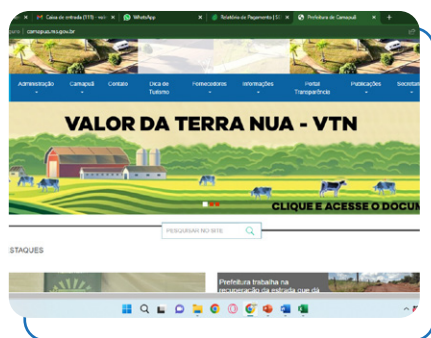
Caixa de entrada (111) - wid | WhatsApp | Relatório de Pagamento | SI | Prefeitura de Camapuã

camapua.ms.gov.br

Administração | Camapuã | Contato | Dica de Turismo | Fornecedores | Informações | Portal Transparência | Publicações | Secretar

VALOR DA TERRA NUA - VTN

CLIQUE E ACESSE O DOCU

PESQUISAR NO SITE

STAQUES

Prefeitura trabalha na recuperação da estrada que dá